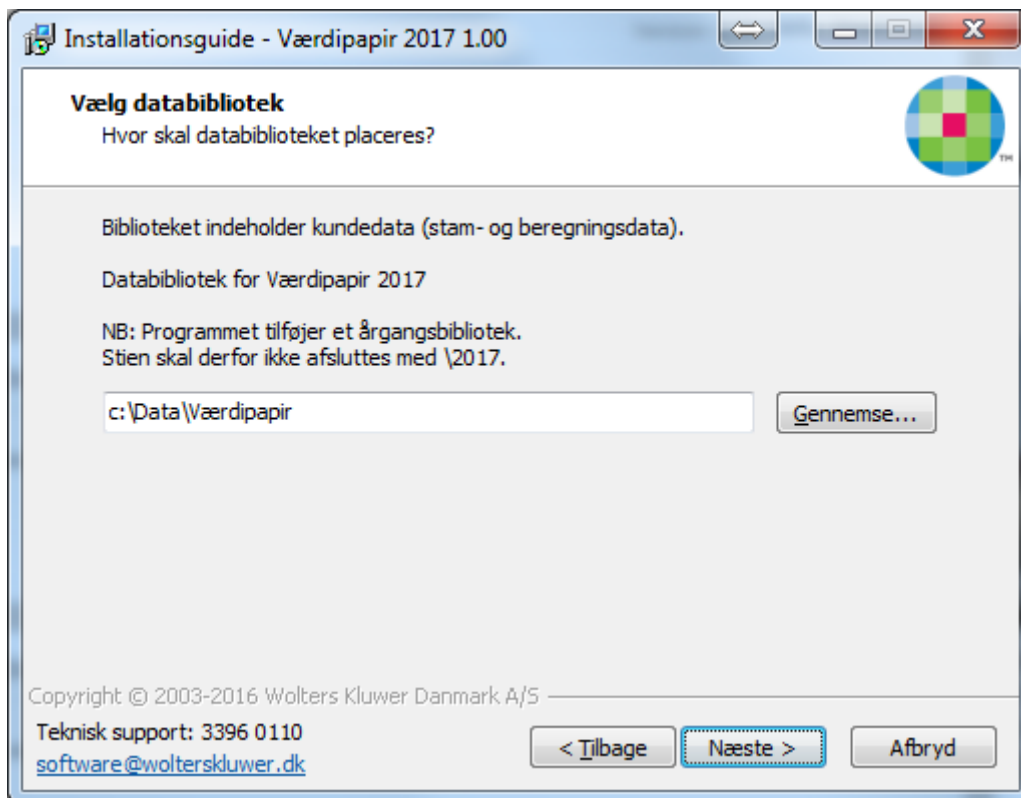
Installationsguide - Værdipapir 2017 1.00

Vælg databibliotek
Hvor skal databiblioteket placeres?

TM

Biblioteket indeholder kundedata (stam- og beregningsdata).

Databibliotek for Værdipapir 2017

NB: Programmet tilføjer et årgangsbibliotek.
Stien skal derfor ikke afsluttes med \2017.

c:\Data\Værdipapir

Gennemse...

Copyright © 2003-2016 Wolters Kluwer Danmark A/S

Teknisk support: 3396 0110
software@wolterskluwer.dk

< Tilbage

Næste >

Afbryd